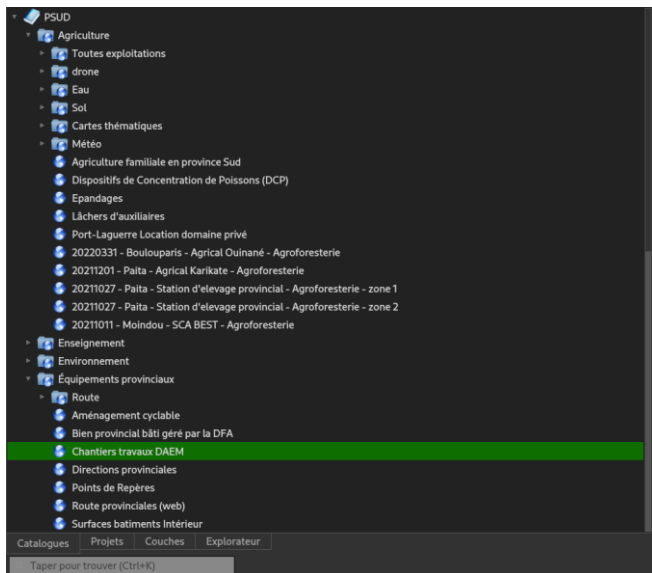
PSUD
Agriculture
Toutes exploitations
drone
Eau
Sol
Cartes thématiques
Météo
Agriculture familiale en province Sud
Dispositifs de Concentration de Poissons (DCP)
Epandages
Lâchers d'auxiliaires
Port-Laguerre Location domaine privé
20220331 - Boulouparis - Agrical Ouinané - Agroforesterie
20211201 - Paita - Agrical Karikate - Agroforesterie
20211027 - Paita - Station d'elevage provincial - Agroforesterie - zone 1
20211027 - Paita - Station d'elevage provincial - Agroforesterie - zone 2
20211011 - Moindou - SCA BEST - Agroforesterie
Enseignement
Environnement
Équipements provinciaux
Route
Aménagement cyclable
Bien provincial bâti géré par la DFA
Chantiers travaux DAEM
Directions provinciales
Points de Repères
Route provinciales (web)
Surfaces batiments Intérieur
Catalogues
Projets
Couches
Explorateur
Taper pour trouver (Ctrl+K)